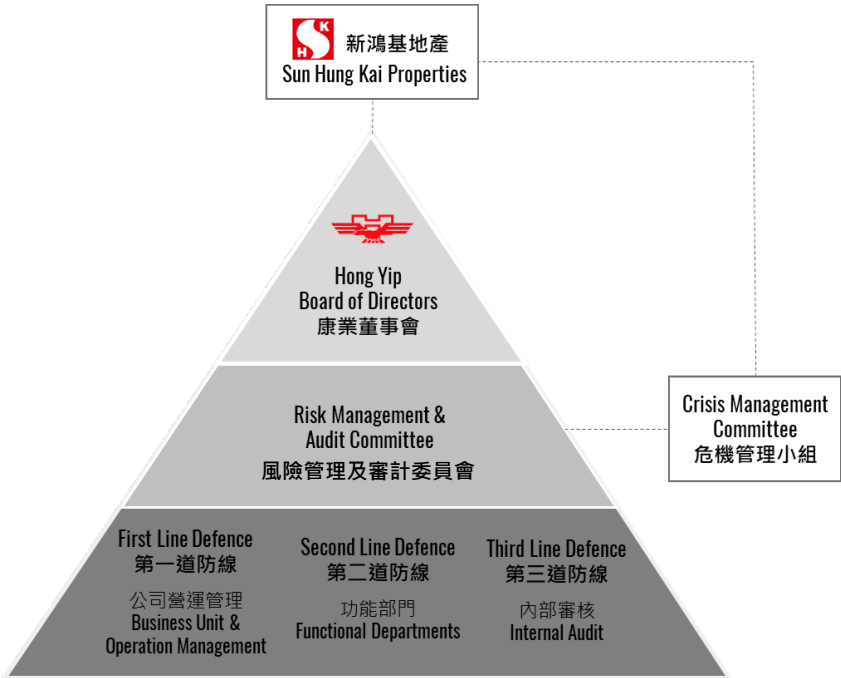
SHK 新鴻基地產
Sun Hung Kai Properties

Hong Yip
Board of Directors
康業董事會

Risk Management &
Audit Committee
風險管理及審計委員會

Crisis Management
Committee
危機管理小組

First Line Defence
第一道防線
公司營運管理
Business Unit &
Operation Management

Second Line Defence
第二道防線
功能部門
Functional Departments

Third Line Defence
第三道防線
內部審核
Internal Audit